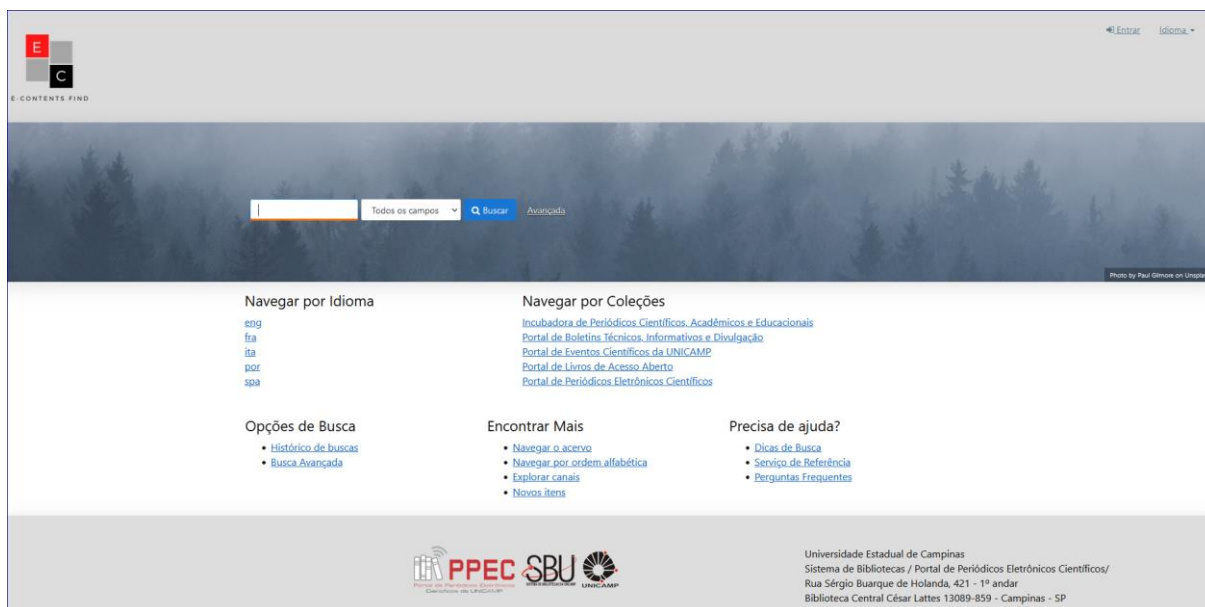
E
C
E-CONTENTS FIND

Entrar Idioma

Todos os campos
Buscar
Avançada

Photo by Paul Gilmore on Unspla

Navegar por Idioma
eng
fra
ita
por
spa

Navegar por Coleções
Incubadora de Periódicos Científicos, Acadêmicos e Educacionais
Portal de Boletins Técnicos, Informativos e Divulgação
Portal de Eventos Científicos da UNICAMP
Portal de Livros de Acesso Aberto
Portal de Periódicos Eletrônicos Científicos

Opções de Busca
• Histórico de buscas
• Busca Avançada

Encontrar Mais
• Navegar o acervo
• Navegar por ordem alfabética
• Explorar canais
• Novos itens

Precisa de ajuda?
• Dicas de Busca
• Serviço de Referência
• Perguntas Frequentes

PPEC Portal de Periódicos Eletrônicos Científicos da UNICAMP
SBU
UNICAMP

Universidade Estadual de Campinas
Sistema de Bibliotecas / Portal de Periódicos Eletrônicos Científicos/
Rua Sérgio Buarque de Holanda, 421 - 1º andar
Biblioteca Central César Lattes 13089-859 - Campinas - SP